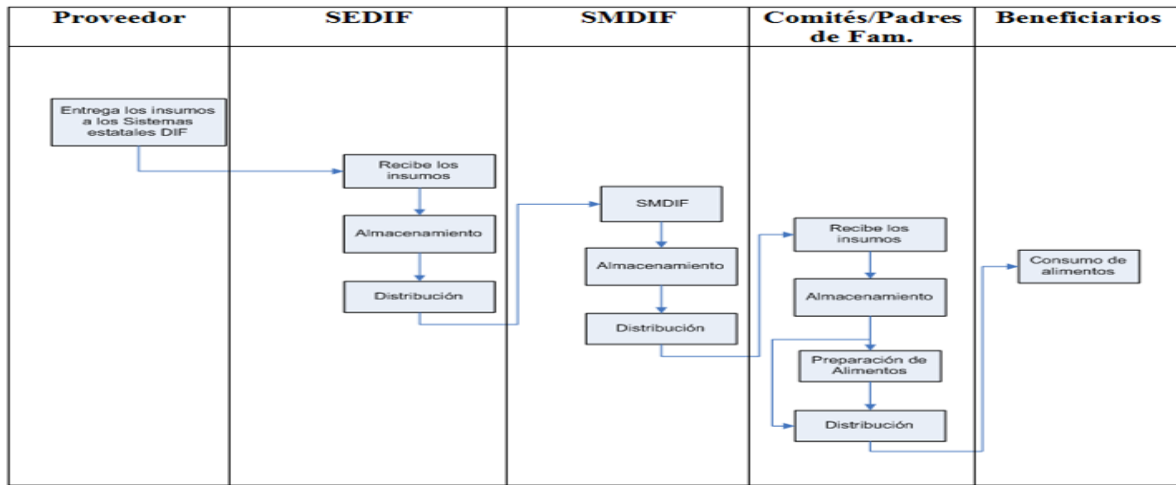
| Proveedor | SEDIF | SMDIF | Comités/Padres de Fam. | Beneficiarios |
|---|---|---|---|---|

Entrega los insumos a los Sistemas estatales DIF

Recibe los insumos

Almacenamiento

Distribución

SMDIF

Almacenamiento

Distribución

Recibe los insumos

Almacenamiento

Preparación de Alimentos

Distribución

Consumo de alimentos